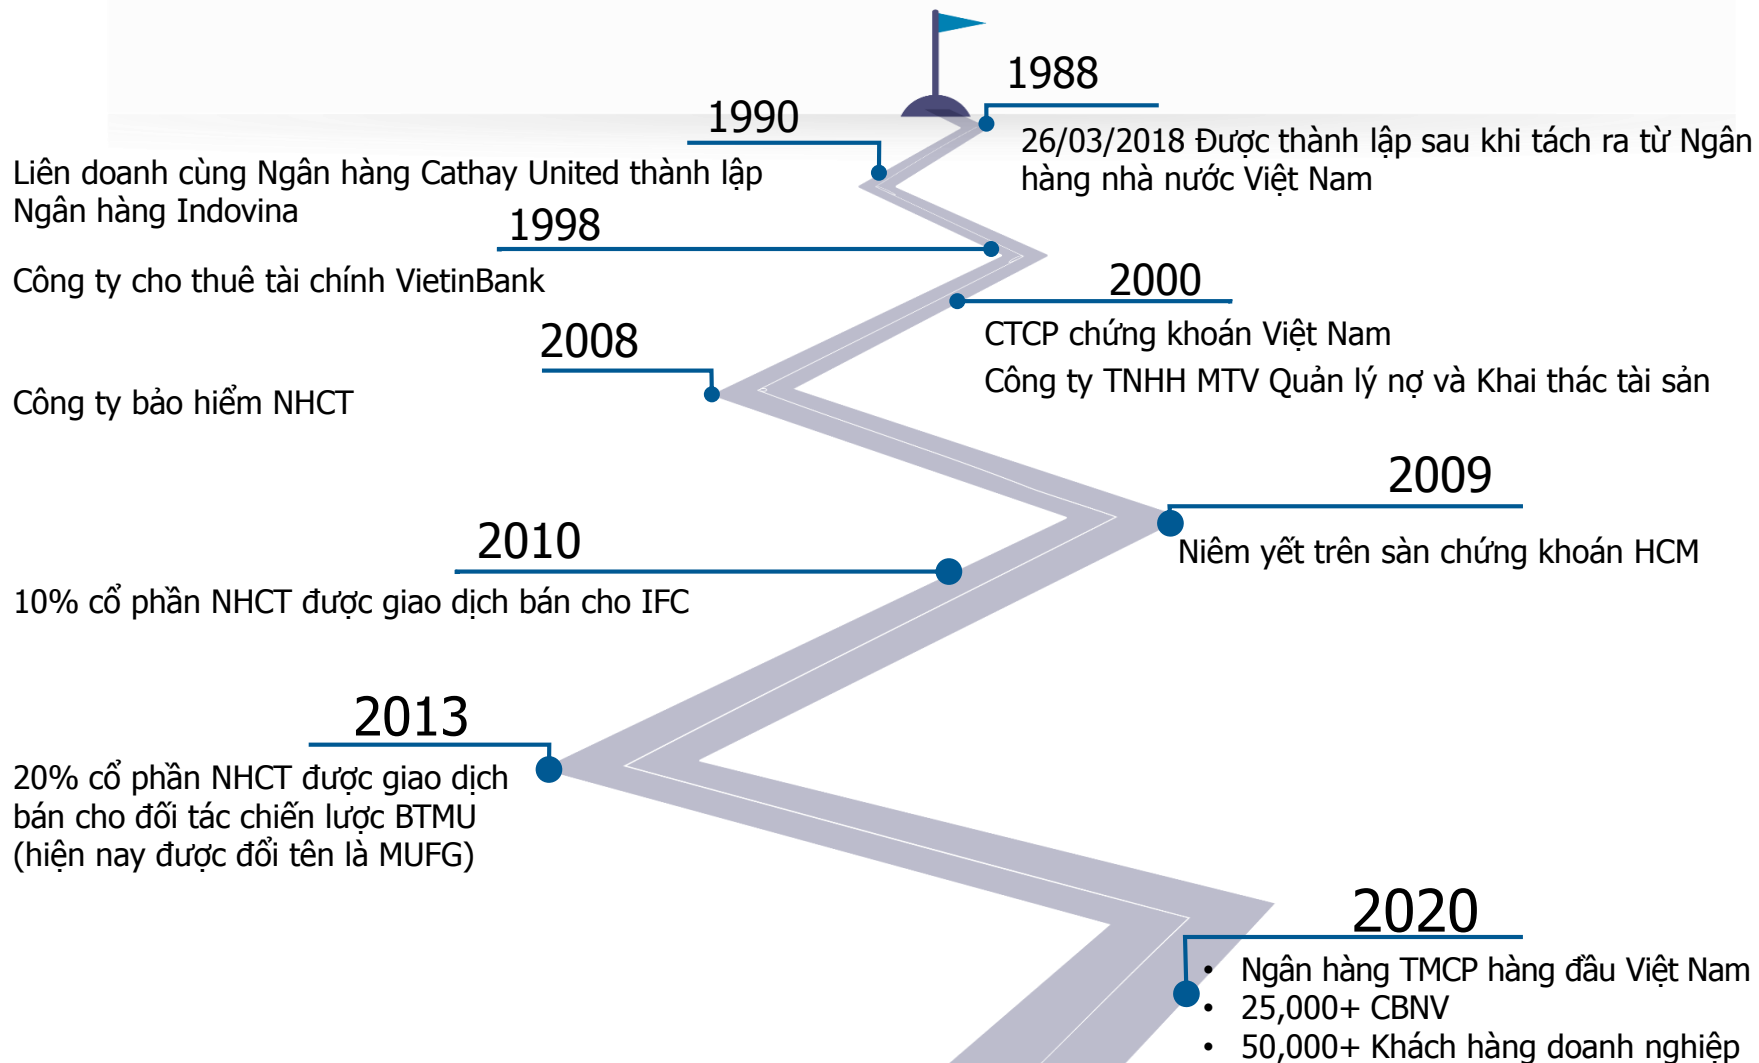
1988

26/03/2018 Được thành lập sau khi tách ra từ Ngân hàng nhà nước Việt Nam

1990

Liên doanh cùng Ngân hàng Cathay United thành lập Ngân hàng Indovina

1998

Công ty cho thuê tài chính VietinBank

2000

CTCP chứng khoán Việt Nam

Công ty TNHH MTV Quản lý nợ và Khai thác tài sản

2008

Công ty bảo hiểm NHCT

2009

Niêm yết trên sàn chứng khoán HCM

2010

10% cổ phần NHCT được giao dịch bán cho IFC

2013

20% cổ phần NHCT được giao dịch bán cho đối tác chiến lược BTMU (hiện nay được đổi tên là MUFG)

2020

• Ngân hàng TMCP hàng đầu Việt Nam
• 25,000+ CBNV
• 50,000+ Khách hàng doanh nghiệp